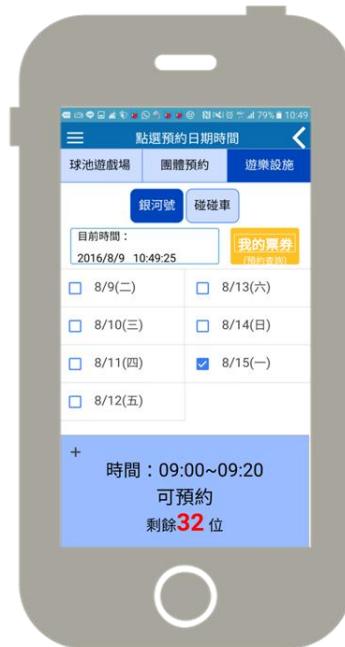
79% 10:49

點選預約日期時間

球池遊戲場 | 團體預約 | 遊樂設施

銀河號 | 碰碰車

目前時間：
2016/8/9 10:49:25

我的票券
(預約查詢)

| | |
|---|---|
| 8/9(二) | 8/13(六) |
| 8/10(三) | 8/14(日) |
| 8/11(四) | 8/15(一) |
| 8/12(五) | |

+

時間：09:00~09:20
可預約
剩餘32位